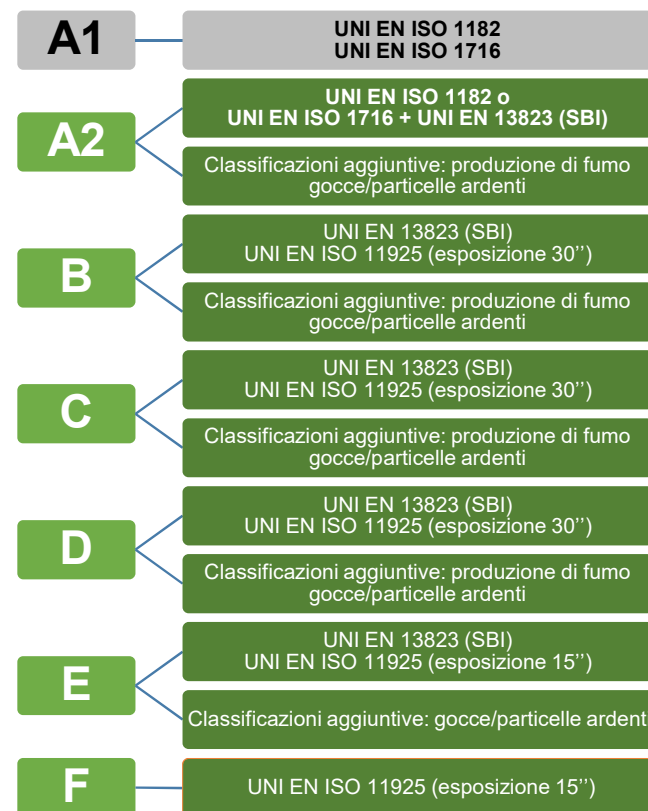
A1

UNI EN ISO 1182
UNI EN ISO 1716

A2

UNI EN ISO 1182 o
UNI EN ISO 1716 + UNI EN 13823 (SBI)

Classificazioni aggiuntive: produzione di fumo gocce/particelle ardenti

B

UNI EN 13823 (SBI)
UNI EN ISO 11925 (esposizione 30’’)

Classificazioni aggiuntive: produzione di fumo gocce/particelle ardenti

C

UNI EN 13823 (SBI)
UNI EN ISO 11925 (esposizione 30’’)

Classificazioni aggiuntive: produzione di fumo gocce/particelle ardenti

D

UNI EN 13823 (SBI)
UNI EN ISO 11925 (esposizione 30’’)

Classificazioni aggiuntive: produzione di fumo gocce/particelle ardenti

E

UNI EN 13823 (SBI)
UNI EN ISO 11925 (esposizione 15’’)

Classificazioni aggiuntive: gocce/particelle ardent

F

UNI EN ISO 11925 (esposizione 15’’)